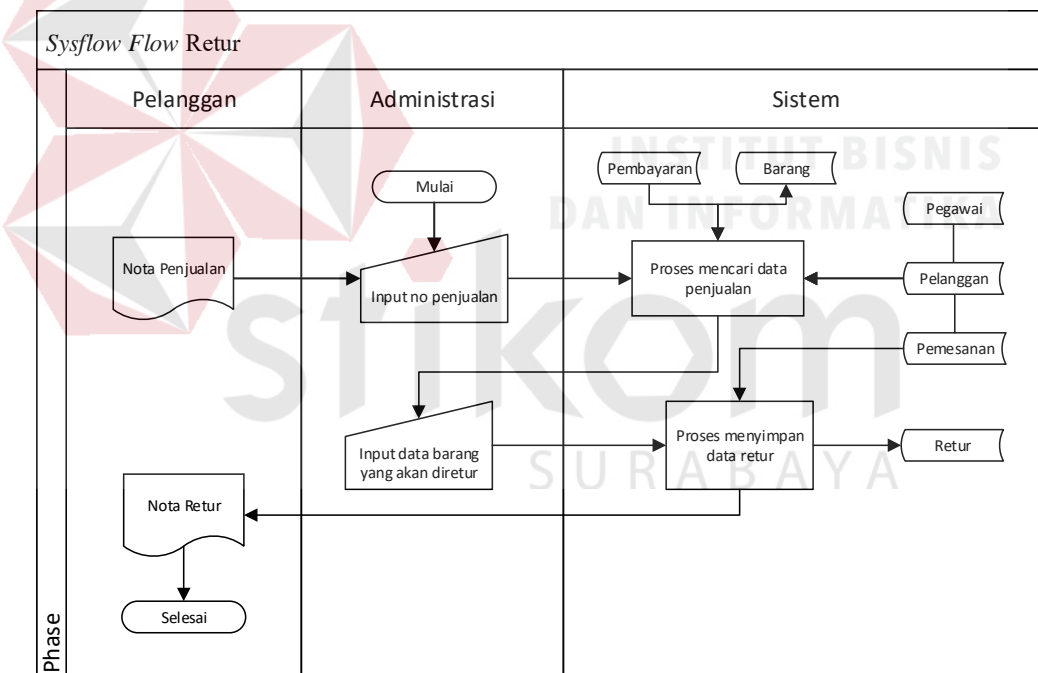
*Sysflow Flow* Retur

Pelanggan

Administrasi

Sistem

INSTITUT BISNIS DAN INFORMATIKA

stikom

SURABAYA

Mulai

Pembayaran

Barang

Pegawai

Nota Penjualan

Input no penjualan

Proses mencari data penjualan

Pelanggan

Pemesanan

Input data barang yang akan diretur

Proses menyimpan data retur

Retur

Nota Retur

Selesai

Phase